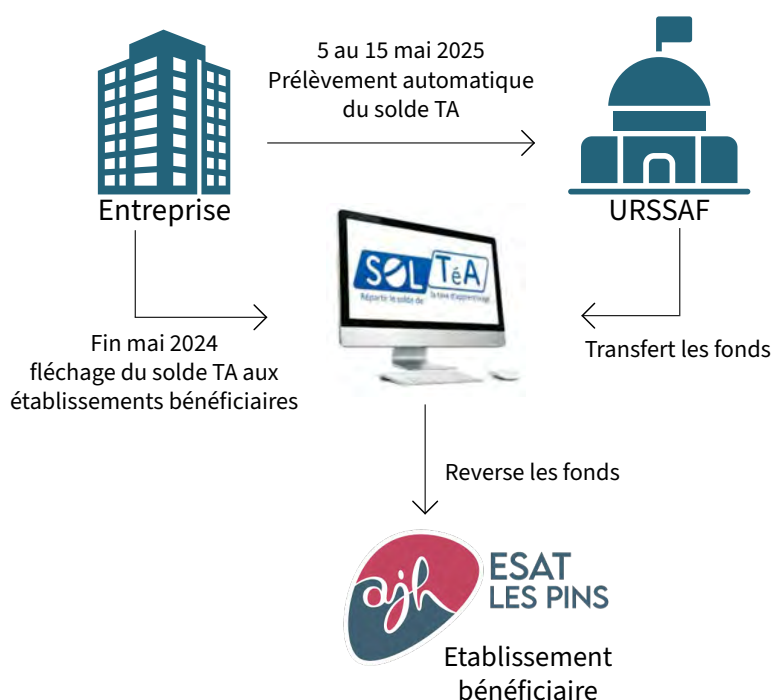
5 au 15 mai 2025
Prélèvement automatique
du solde TA

Entreprise

URSSAF

SOL TéA
Répartir le solde de la taxe d'apprentissage

Fin mai 2024
fléchage du solde TA aux
établissements bénéficiaires

Transfert les fonds

Reverse les fonds

ajh

ESAT
LES PINS

Etablissement
bénéficiaire